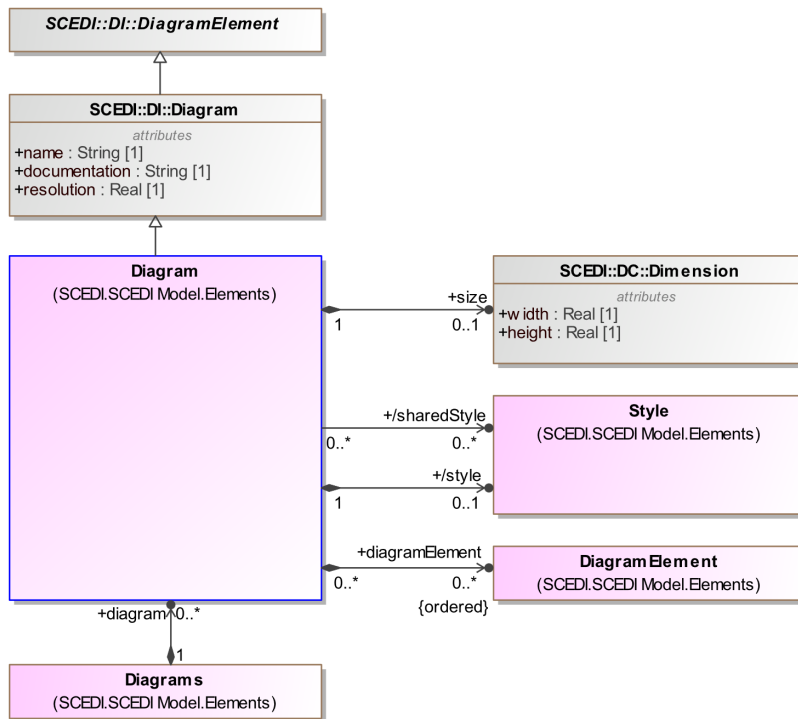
SCEDI::DI::DiagramElement

SCEDI::DI::Diagram
attributes
+name : String [1]
+documentation : String [1]
+resolution : Real [1]

Diagram
(SCEDI.SCEDI Model.Elements)

SCEDI::DC::Dimension
attributes
+width : Real [1]
+height : Real [1]

+size
1
0..1

Style
(SCEDI.SCEDI Model.Elements)

+/sharedStyle
0..*
0..*

+/style
1
0..1

DiagramElement
(SCEDI.SCEDI Model.Elements)

+diagramElement
0..*
0..*
{ordered}

+diagram
0..*
1

Diagrams
(SCEDI.SCEDI Model.Elements)